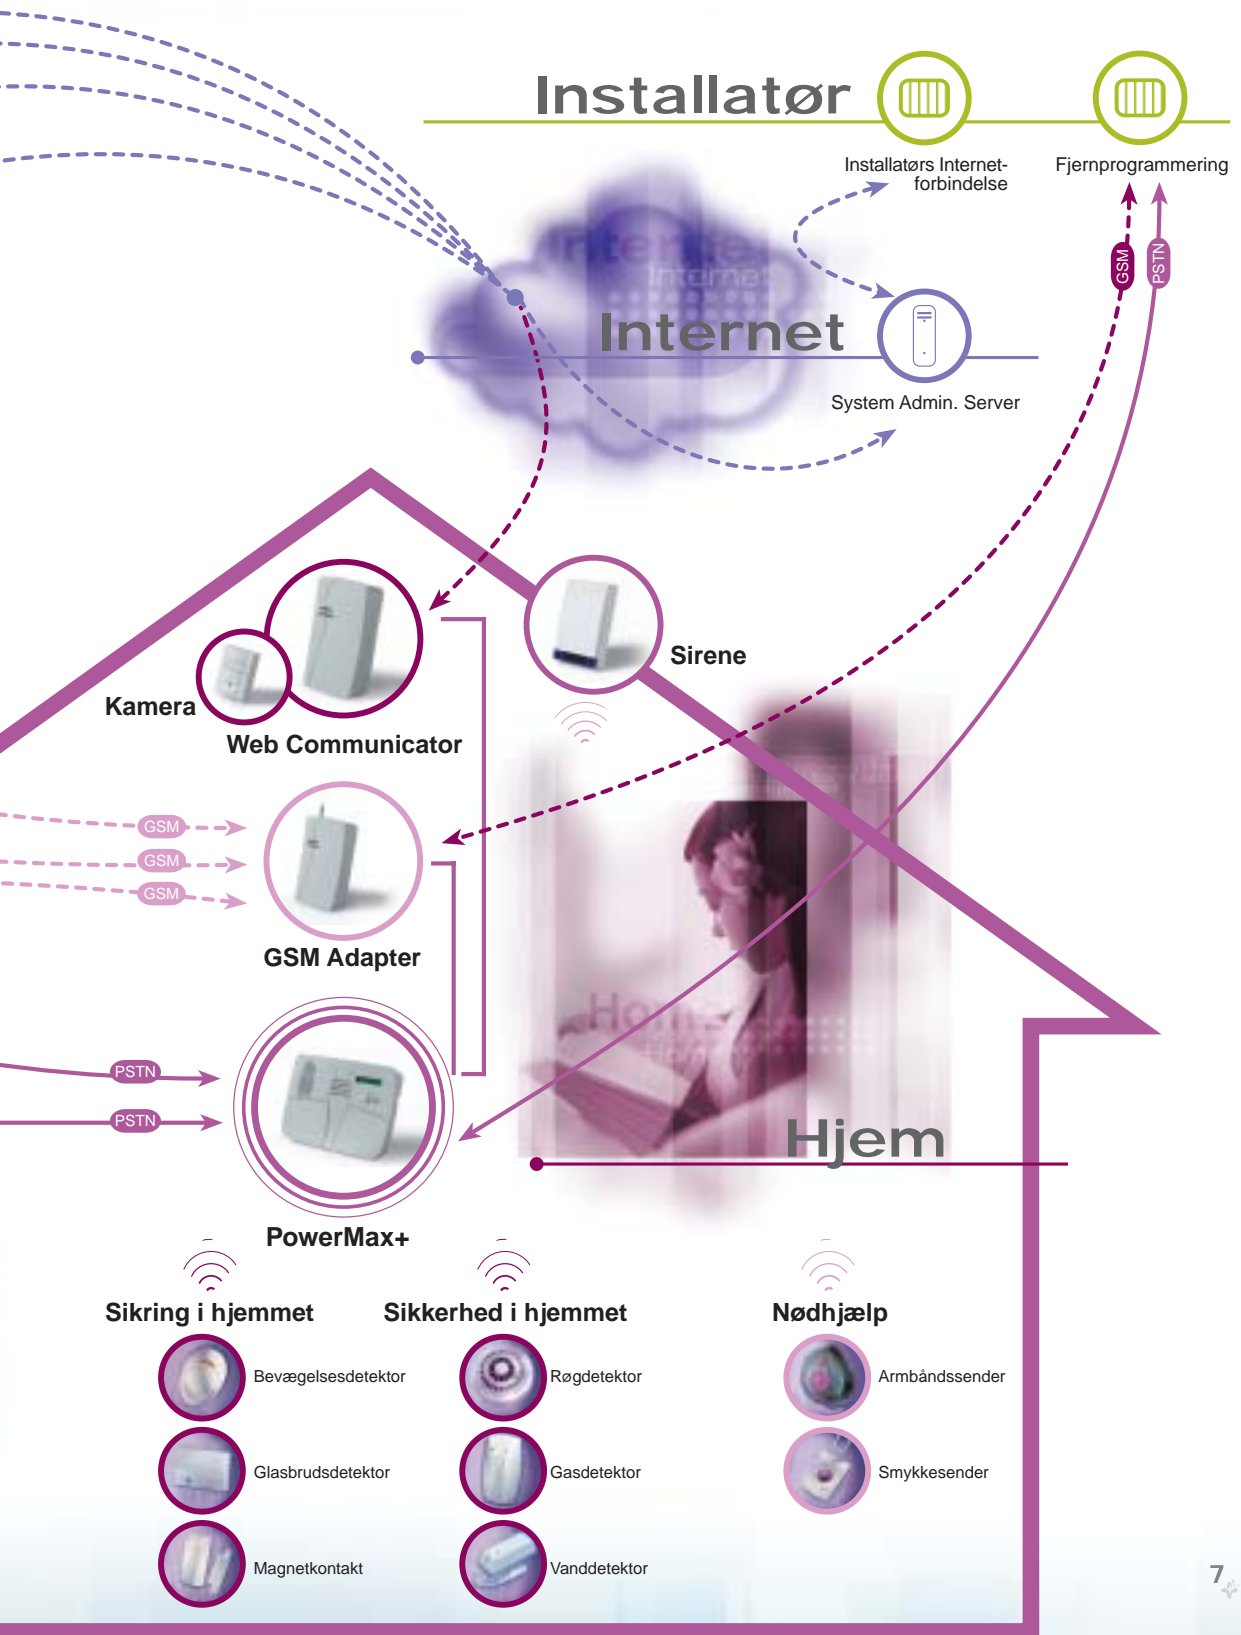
Installatør

Installatørs Internetforbindelse

Fjernprogrammering

GSM

PSTN

Internet

System Admin. Server

Kamera

Web Communicator

Sirene

GSM

GSM

GSM

GSM Adapter

PSTN

PSTN

PowerMax+

Hjem

Sikring i hjemmet

Bevægelsesdetektor

Glasbrudsdetektor

Magnetkontakt

Sikkerhed i hjemmet

Røgdetektor

Gasdetektor

Vanddetektor

Nødhjælp

Armbåndssender

Smykkesender

7